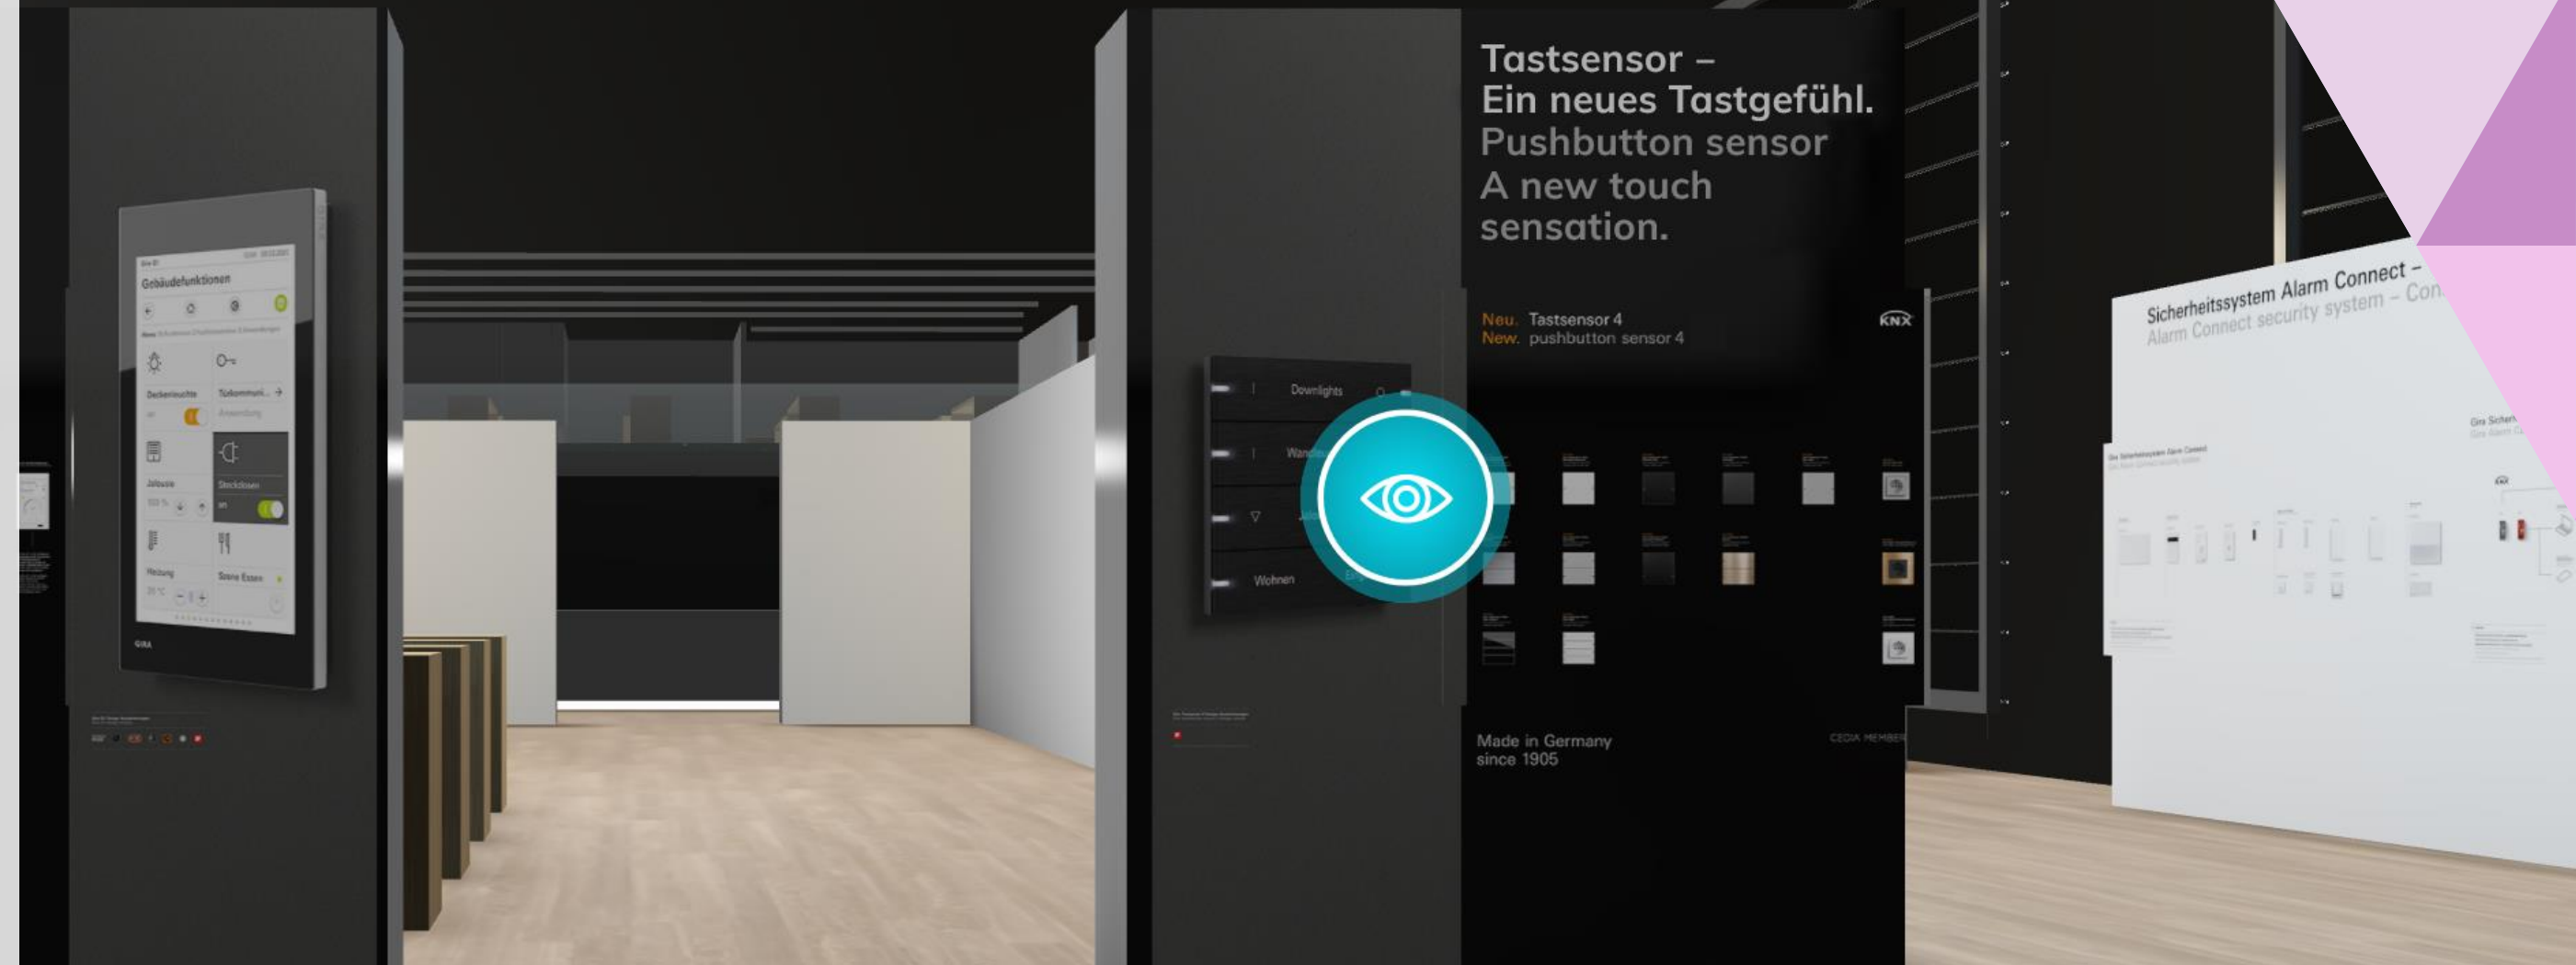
Gira G1

Gebäudefunktionen

Deckenleuchte

Türkommuni...

Jalousie

Steckdosen

Heizung

Szene Essen

GIRA

Downlights

Wohnen

Tastsensor –
Ein neues Tastgefühl.
Pushbutton sensor
A new touch sensation.

Neu. Tastsensor 4
New. pushbutton sensor 4

KNX

Made in Germany
since 1905

CEDIA MEMBER

Sicherheitssystem Alarm Connect –
Alarm Connect security system – Con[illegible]